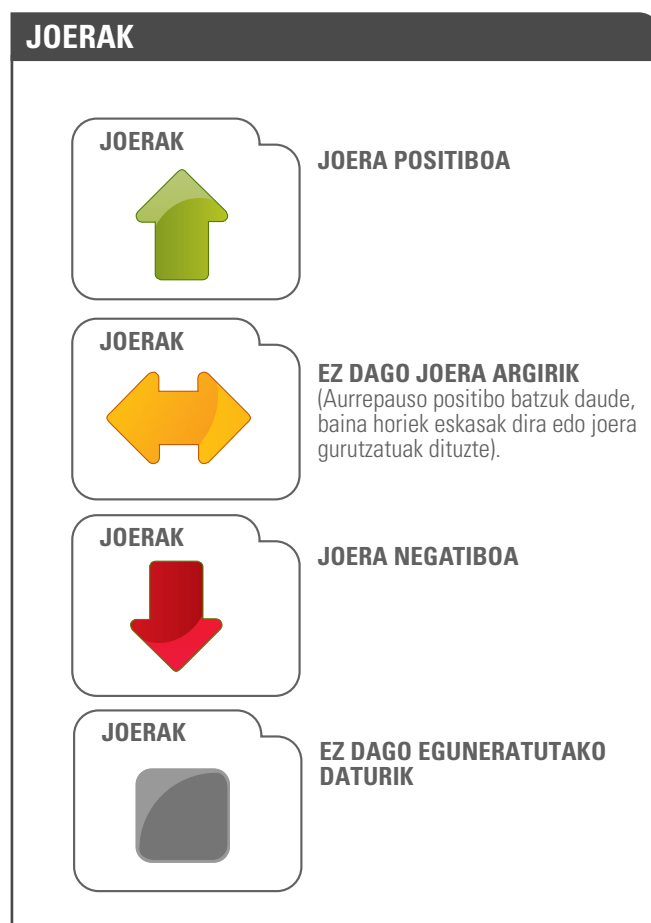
JOERAK

JOERAK

JOERA POSITIBOA

JOERAK

EZ DAGO JOERA ARGIRIK
(Aurrepauso positibo batzuk daude, baina horiek eskasak dira edo joera gurutzatuak dituzte).

JOERAK

JOERA NEGATIBOA

JOERAK

EZ DAGO EGUNERATUTAKO DATURIK